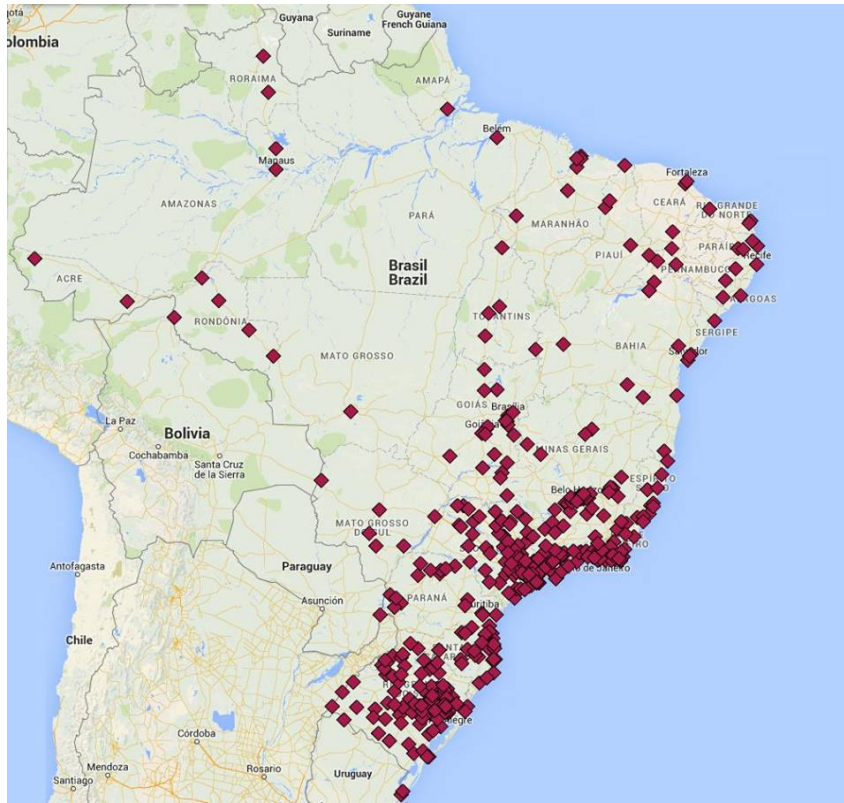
otá
olombia
Guyana
Suriname
Guyane
French Guiana
RORAIMA
AMAPÁ
Manaus
Belém
Fortaleza
CEARÁ
RIO GRANDE DO NORTE
AMAZONAS
PARÁ
MARANHÃO
PARAÍBA
PIAUÍ
PERNAMBUCO
Recife
ACRE
Brasil
Brazil
ALAGOAS
TOCANTINS
SERGIPE
RONDÔNIA
MATO GROSSO
BAHIA
Salvador
GOIÁS
Brasília
La Paz
Goiânia
Bolivia
MINAS GERAIS
Cochabamba
Santa Cruz de la Sierra
ESPÍRITO SANTO
Belo Horizonte
MATO GROSSO DO SUL
Antofagasta
Paraguay
Rio de Janeiro
Asunción
PARANÁ
Curitiba
Chile
Córdoba
Porto Alegre
Mendoza
Rosario
Uruguay
Santiago